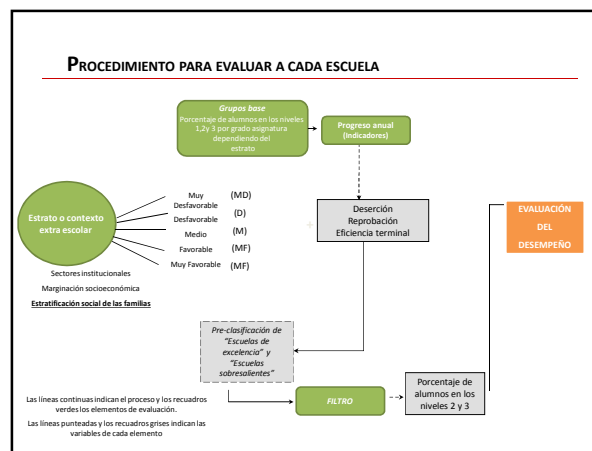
PROCEDIMIENTO PARA EVALUAR A CADA ESCUELA

Grupos base
Porcentaje de alumnos en los niveles 1,2y 3 por grado asignatura dependiendo del estrato

Progreso anual (Indicadores)

Estrato o contexto extra escolar

Muy Desfavorable (MD)
Desfavorable (D)
Medio (M)
Favorable (MF)
Muy Favorable (MF)

Sectores institucionales
Marginación socioeconómica
Estratificación social de las familias

Deserción
Reprobación
Eficiencia terminal

EVALUACIÓN DEL DESEMPEÑO

Pre-clasificación de "Escuelas de excelencia" y "Escuelas sobresalientes"

Las líneas continuas indican el proceso y los recuadros verdes los elementos de evaluación.
Las líneas punteadas y los recuadros grises indican las variables de cada elemento

FILTRO

Porcentaje de alumnos en los niveles 2 y 3